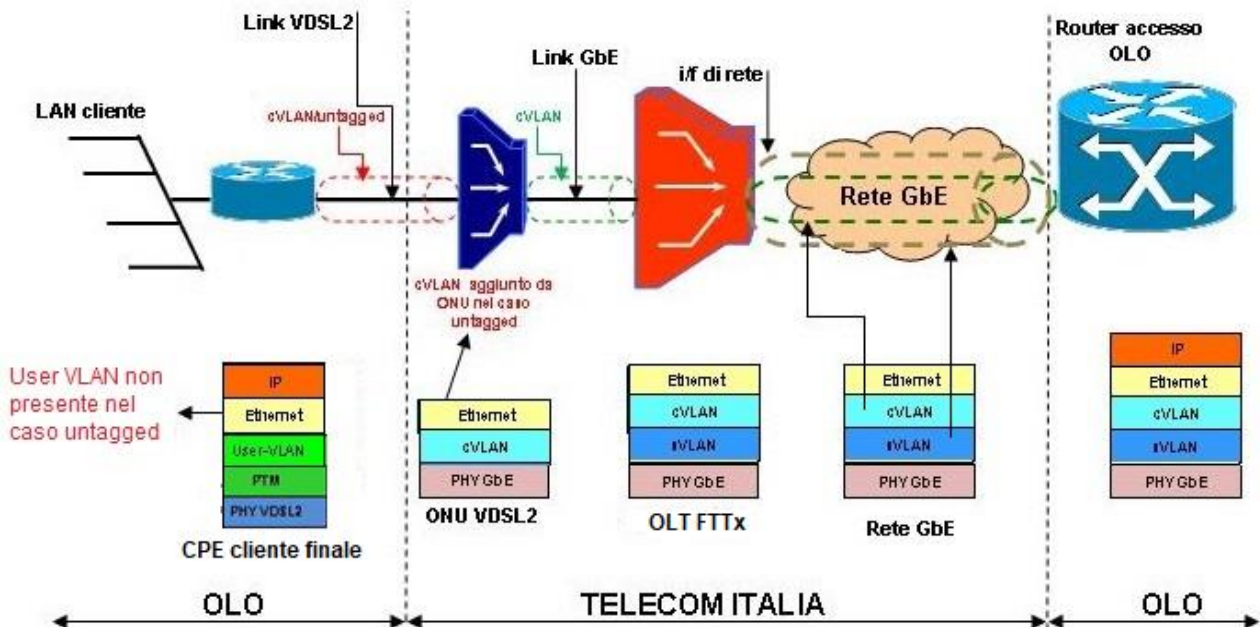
Link VDSL2

Router accesso OLO

Link GbE

i/f di rete

LAN cliente

cVLAN/untagged

cVLAN

Rete GbE

cVLAN aggiunto da ONU nel caso untagged

User VLAN non presente nel caso untagged

IP
Ethernet
User-VLAN
PTM
PHY VDSL2

CPE cliente finale

Ethernet
cVLAN
PHY GbE

ONU VDSL2

Ethernet
cVLAN
sVLAN
PHY GbE

OLT FTTx

Ethernet
cVLAN
sVLAN
PHY GbE

Rete GbE

IP
Ethernet
cVLAN
sVLAN
PHY GbE

OLO

TELECOM ITALIA

OLO